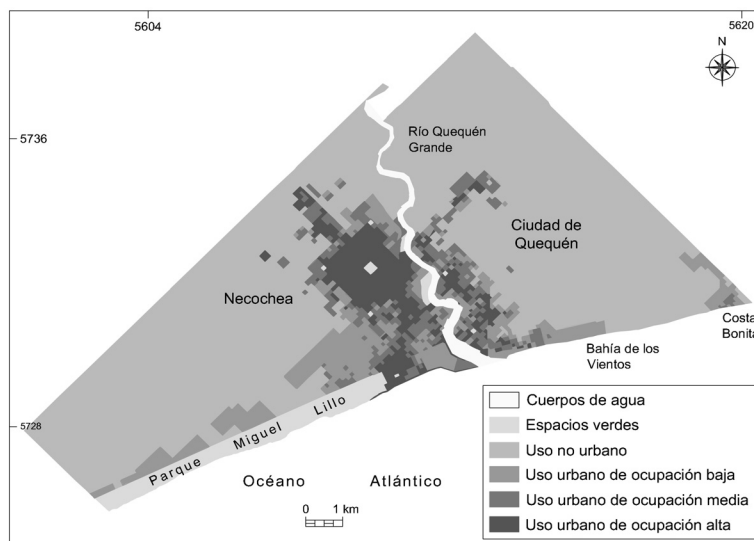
5604

5620

N

5736

Río Quequén Grande

Ciudad de Quequén

Necochea

Costa Bonit

Bahía de los Vientos

5728

Parque Miguel Lillo

Océano Atlántico

0 1 km

Cuerpos de agua
Espacios verdes
Uso no urbano
Uso urbano de ocupación baja
Uso urbano de ocupación media
Uso urbano de ocupación alta